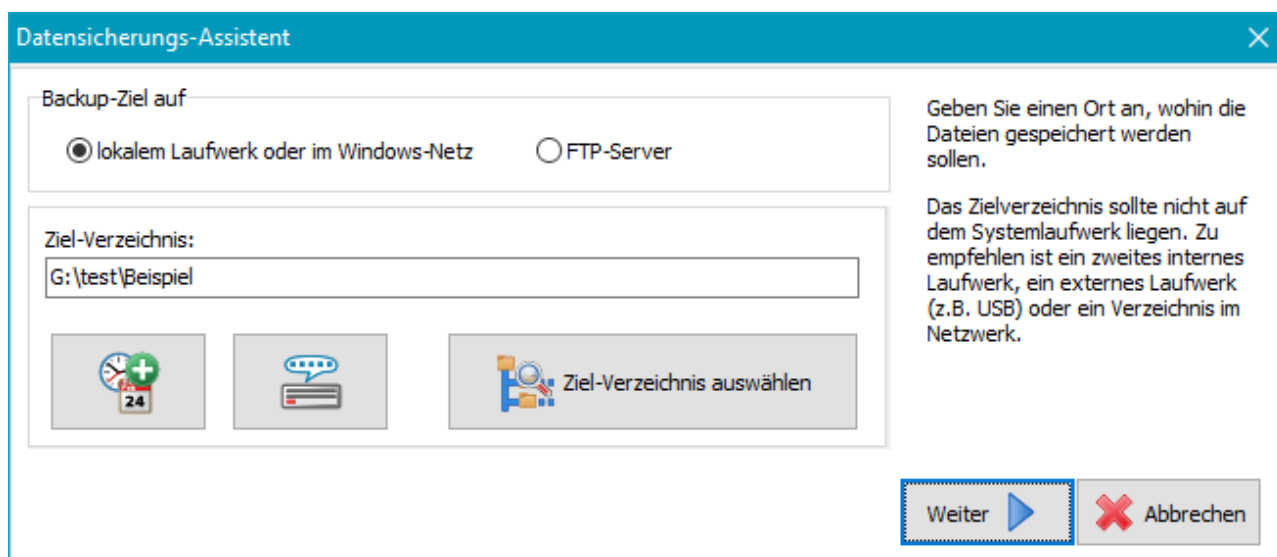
Datensicherungs-Assistent

Backup-Ziel auf

lokalem Laufwerk oder im Windows-Netz

FTP-Server

Ziel-Verzeichnis:

G:\test\Beispiel

24

Ziel-Verzeichnis auswählen

Geben Sie einen Ort an, wohin die Dateien gespeichert werden sollen.

Das Zielverzeichnis sollte nicht auf dem Systemlaufwerk liegen. Zu empfehlen ist ein zweites internes Laufwerk, ein externes Laufwerk (z.B. USB) oder ein Verzeichnis im Netzwerk.

Weiter

Abbrechen